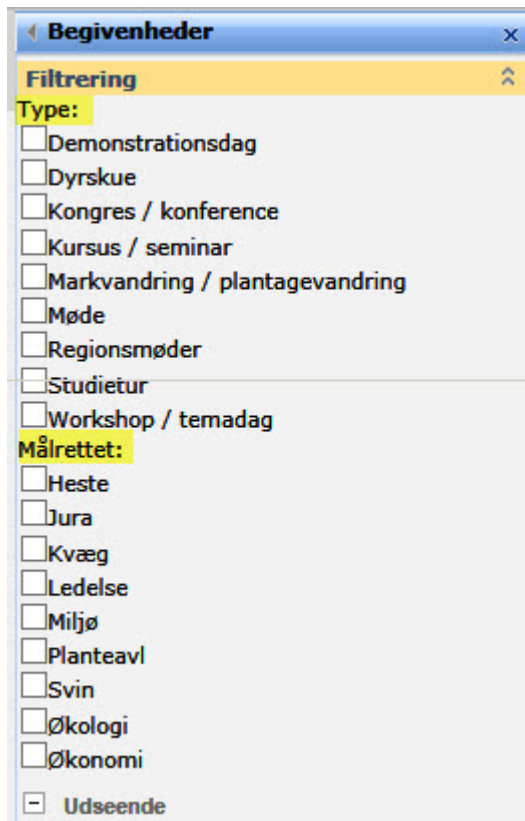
Begivenheder ×

Filtrering

Type:

Demonstrationsdag

Dyrskue

Kongres / konference

Kursus / seminar

Markvandring / plantagevandring

Møde

Regionsmøder

Studietur

Workshop / temadag

Målrettet:

Heste

Jura

Kvæg

Ledelse

Miljø

Planteavl

Svin

Økologi

Økonomi

Udseende